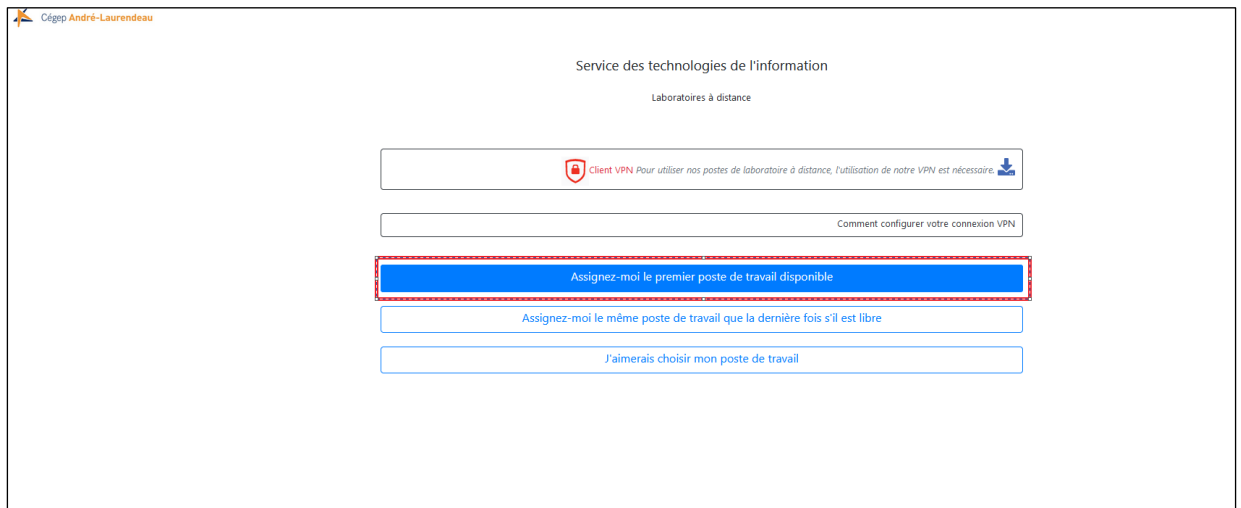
Cégep André-Laurendeau

Service des technologies de l'information

Laboratoires à distance

Client VPN Pour utiliser nos postes de laboratoire à distance, l'utilisation de notre VPN est nécessaire.

Comment configurer votre connexion VPN

Assignez-moi le premier poste de travail disponible

Assignez-moi le même poste de travail que la dernière fois s'il est libre

J'aimerais choisir mon poste de travail